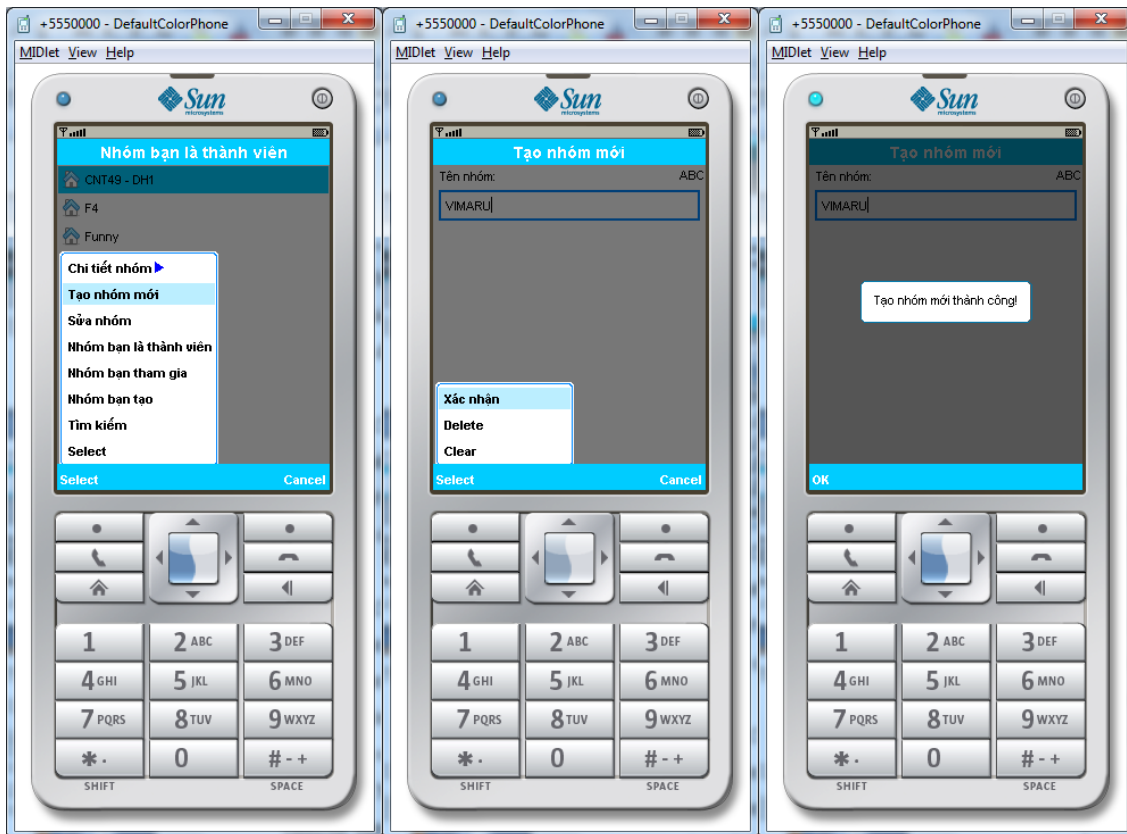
+5550000 - DefaultColorPhone

MIDlet View Help

Sun microsystems

Nhóm bạn là thành viên

CNT49 - DH1

F4

Funny

Chi tiết nhóm

Tạo nhóm mới

Sửa nhóm

Nhóm bạn là thành viên

Nhóm bạn tham gia

Nhóm bạn tạo

Tìm kiếm

Select

Select Cancel

1 2 ABC 3 DEF
4 GHI 5 JKL 6 MNO
7 PQRS 8 TUV 9 WXYZ
* . 0 # - +
SHIFT SPACE

+5550000 - DefaultColorPhone

MIDlet View Help

Sun microsystems

Tạo nhóm mới

Tên nhóm: ABC

VIMARU

Xác nhận

Delete

Clear

Select Cancel

1 2 ABC 3 DEF
4 GHI 5 JKL 6 MNO
7 PQRS 8 TUV 9 WXYZ
* . 0 # - +
SHIFT SPACE

+5550000 - DefaultColorPhone

MIDlet View Help

Sun microsystems

Tạo nhóm mới

Tên nhóm: ABC

VIMARU

Tạo nhóm mới thành công!

OK

1 2 ABC 3 DEF
4 GHI 5 JKL 6 MNO
7 PQRS 8 TUV 9 WXYZ
* . 0 # - +
SHIFT SPACE